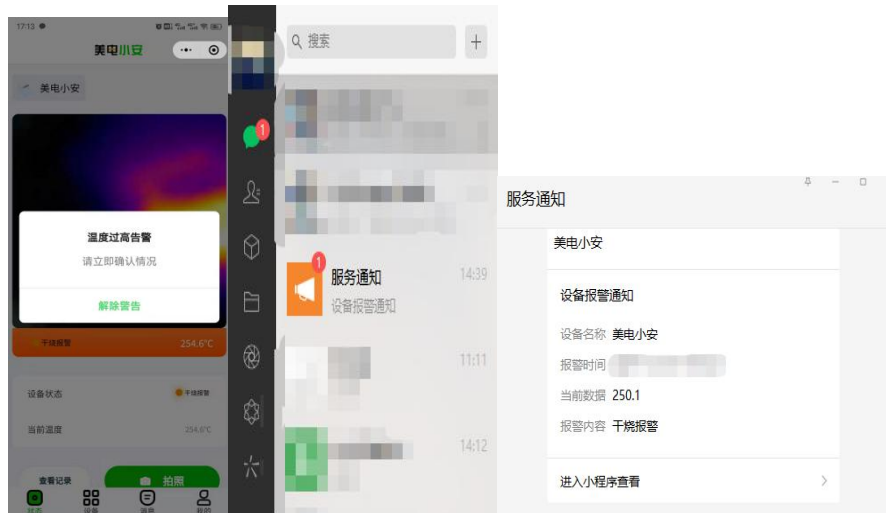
17:13

美电小安

美电小安

温度过高告警

请立即确认情况

解除警告

干烧报警

254.6°C

设备状态

干烧报警

当前温度

254.6°C

查看记录

拍照

状态

设备

消息

我的

搜索

+

1

1

服务通知

设备报警通知

14:39

11:11

14:12

服务通知

美电小安

设备报警通知

设备名称 美电小安

报警时间 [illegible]

当前数据 250.1

报警内容 干烧报警

进入小程序查看